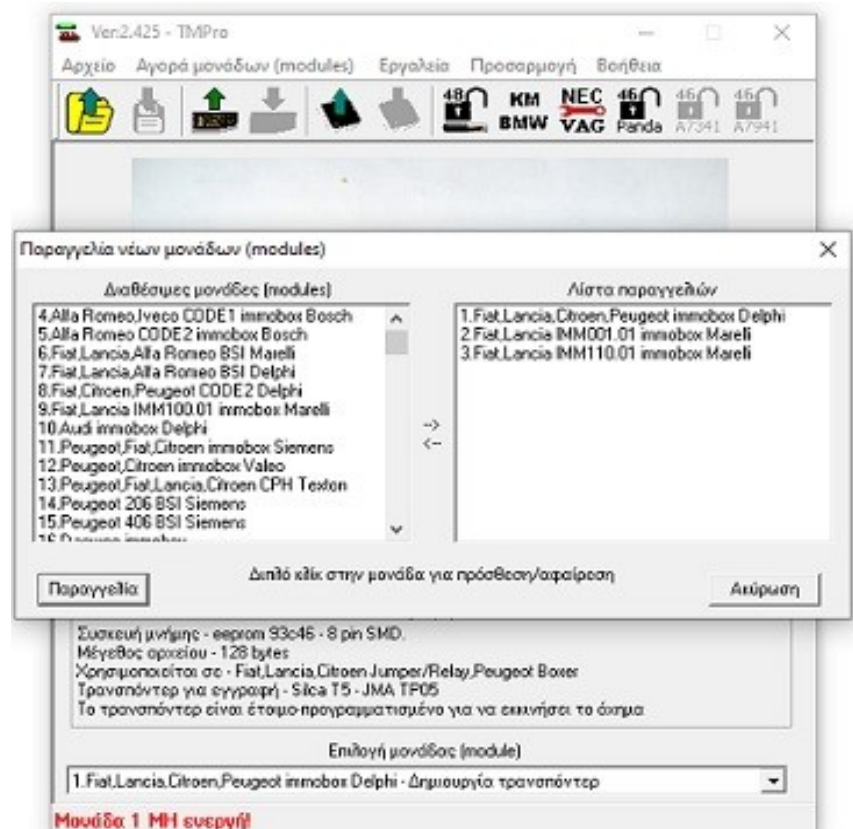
Ver:2.425 - TMPro

Αρχείο Αγορά μονάδων (modules) Εργαλεία Προσαρμογή Βοήθεια

48 KM BMW NEC VAG 46 Panda 46 A7341 46 A7941

Παραγγελία νέων μονάδων (modules)

Διαθέσιμες μονάδες (modules)

4.Alfa Romeo,Iveco CODE1 immobox Bosch
5.Alfa Romeo CODE2 immobox Bosch
6.Fiat,Lancia,Alfa Romeo BSI Marelli
7.Fiat,Lancia,Alfa Romeo BSI Delphi
8.Fiat,Citroen,Peugeot CODE2 Delphi
9.Fiat,Lancia IMM100.01 immobox Marelli
10.Audi immobox Delphi
11.Peugeot,Fiat,Citroen immobox Siemens
12.Peugeot,Citroen immobox Valeo
13.Peugeot,Fiat,Lancia,Citroen CPH Textron
14.Peugeot 206 BSI Siemens
15.Peugeot 406 BSI Siemens
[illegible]

->
<-

Λίστα παραγγελιών

1.Fiat,Lancia,Citroen,Peugeot immobox Delphi
2.Fiat,Lancia IMM001.01 immobox Mareli
3.Fiat,Lancia IMM110.01 immobox Mareli

Διπλό κλικ στην μονάδα για πρόσθεση/αφαίρεση

Παραγγελία

Ακύρωση

Συσκευή μνήμης - eeprom 93c46 - 8 pin SMD.
Μέγεθος αρχείου - 128 bytes
Χρησιμοποιείται σε - Fiat,Lancia,Citroen Jumper/Relay,Peugeot Boxer
Τρανσπόντερ για εγγραφή - Silca T5 - JMA TP05
Το τρανσπόντερ είναι έτοιμο-προγραμματισμένο για να εκκινήσει το όχημα

Επιλογή μονάδας (module)

1.Fiat,Lancia,Citroen,Peugeot immobox Delphi - Δημιουργία τρανσπόντερ

Μονάδα 1 ΜΗ ενεργή!